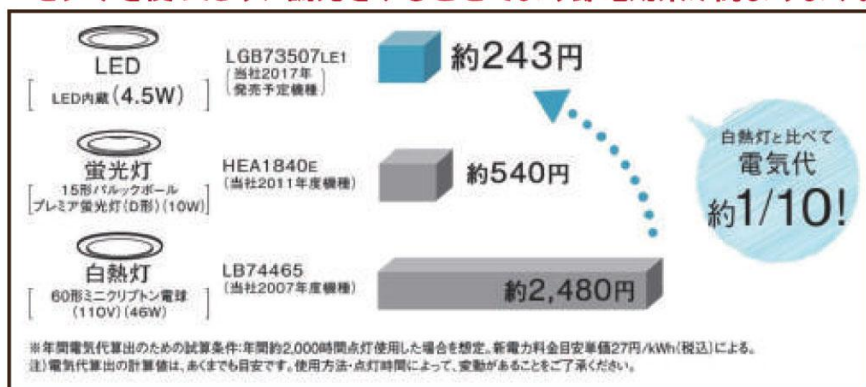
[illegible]

LED
LED内蔵（4.5W）

LGB73507LE1
（当社2017年発売予定機種）

約243円

蛍光灯
15形パルックボール プレミア蛍光灯（D形）（10W）

HEA1840E
（当社2011年度機種）

約540円

白熱灯
60形ミニクリプトン電球（110V）（46W）

LB74465
（当社2007年度機種）

約2,480円

白熱灯と比べて
電気代
約1/10!

※年間電気代算出のための試算条件：年間約2,000時間点灯使用した場合を想定。新電力料金目安単価27円/kWh（税込）による。
注）電気代算出の計算値は、あくまでも目安です。使用方法・点灯時間によって、変動があることをご了承ください。